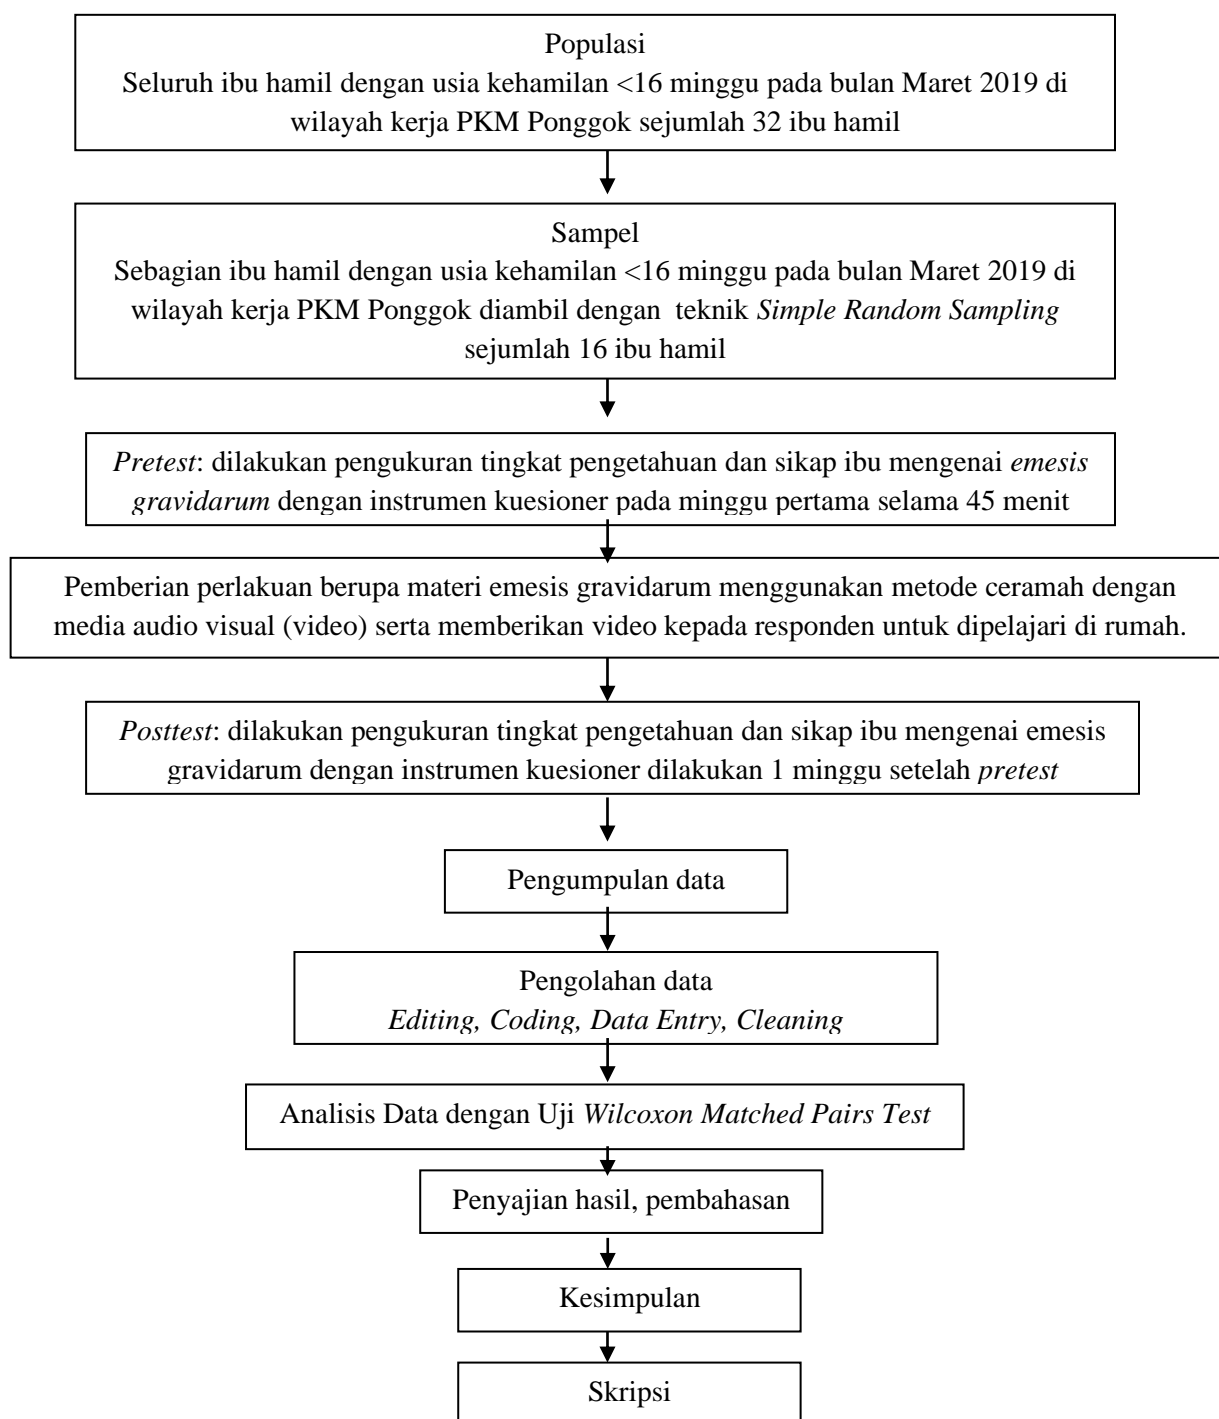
Populasi
Seluruh ibu hamil dengan usia kehamilan <16 minggu pada bulan Maret 2019 di wilayah kerja PKM Ponggok sejumlah 32 ibu hamil

Sampel
Sebagian ibu hamil dengan usia kehamilan <16 minggu pada bulan Maret 2019 di wilayah kerja PKM Ponggok diambil dengan teknik Simple Random Sampling sejumlah 16 ibu hamil

Pretest: dilakukan pengukuran tingkat pengetahuan dan sikap ibu mengenai emesis gravidarum dengan instrumen kuesioner pada minggu pertama selama 45 menit

Pemberian perlakuan berupa materi emesis gravidarum menggunakan metode ceramah dengan media audio visual (video) serta memberikan video kepada responden untuk dipelajari di rumah.

Posttest: dilakukan pengukuran tingkat pengetahuan dan sikap ibu mengenai emesis gravidarum dengan instrumen kuesioner dilakukan 1 minggu setelah pretest

Pengumpulan data

Pengolahan data
Editing, Coding, Data Entry, Cleaning

Analisis Data dengan Uji Wilcoxon Matched Pairs Test

Penyajian hasil, pembahasan

Kesimpulan

Skripsi